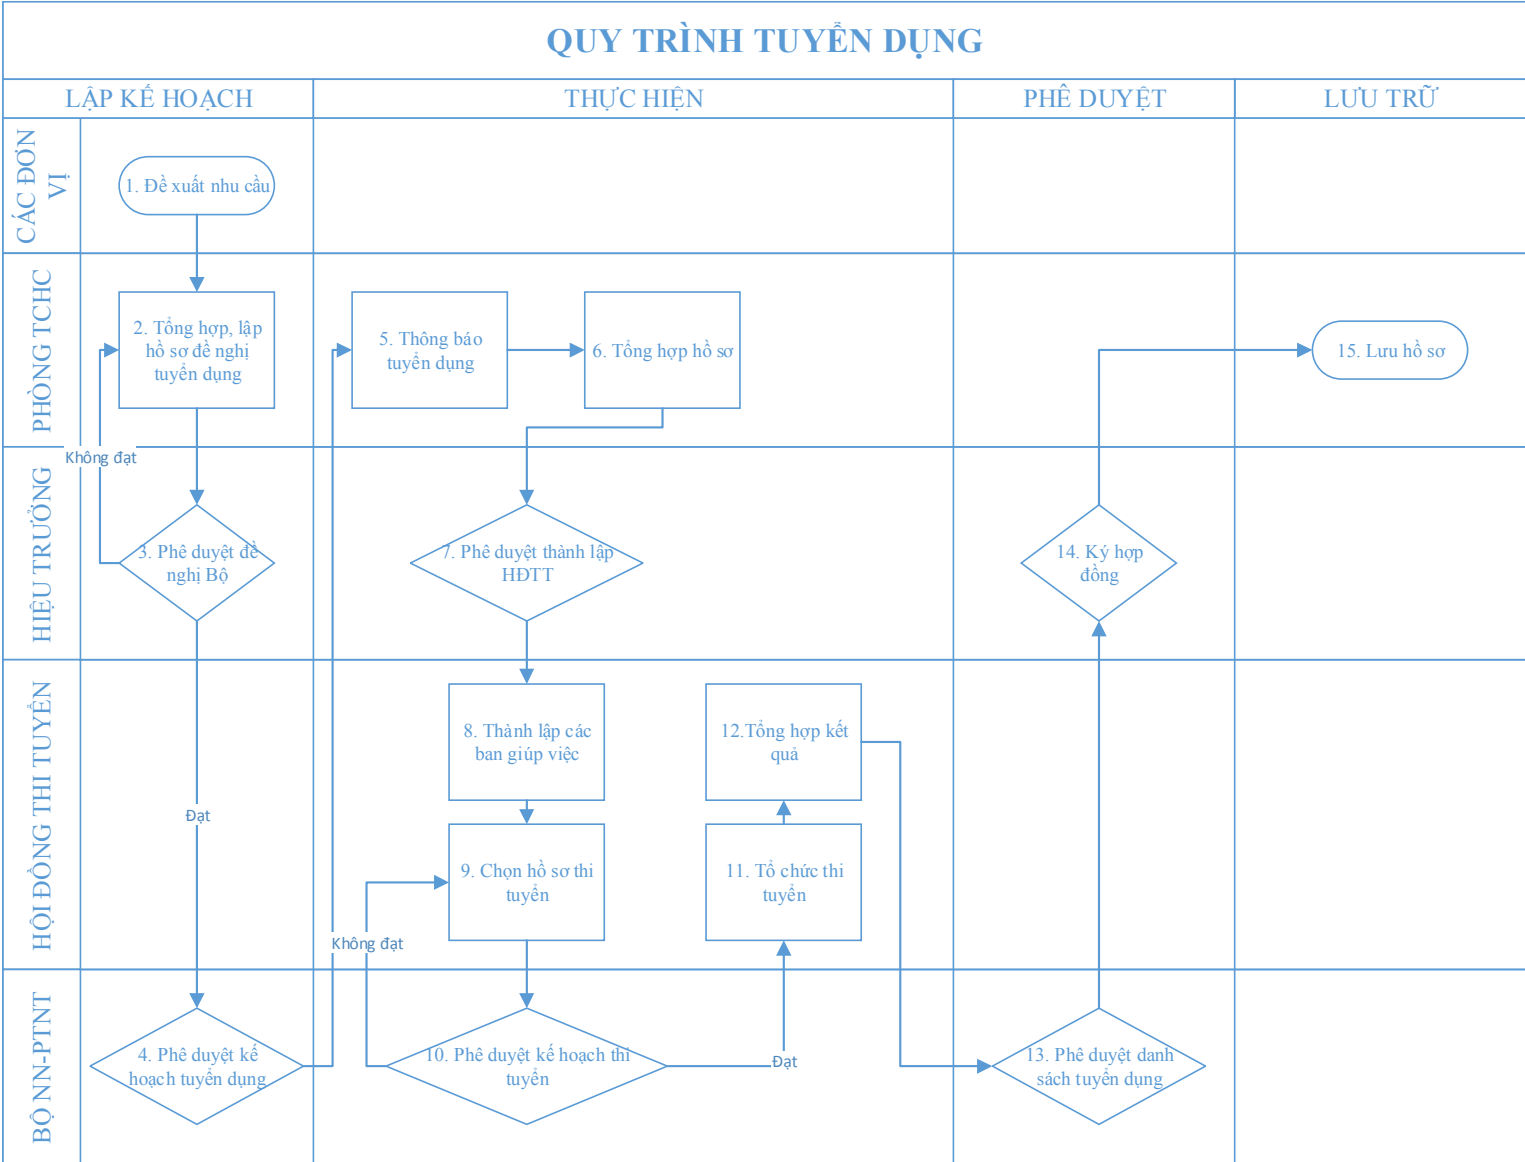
QUY TRÌNH TUYỂN DỤNG

LẬP KẾ HOẠCH

THỰC HIỆN

PHÊ DUYỆT

LƯU TRỮ

CÁC ĐƠN VỊ

PHÒNG TCHC

HIỆU TRƯỞNG

HỘI ĐỒNG THI TUYỂN

BỘ NN-PTNT

1. Đề xuất nhu cầu

2. Tổng hợp, lập hồ sơ đề nghị tuyển dụng

Không đạt

3. Phê duyệt đề nghị Bộ

Đạt

4. Phê duyệt kế hoạch tuyển dụng

5. Thông báo tuyển dụng

6. Tổng hợp hồ sơ

7. Phê duyệt thành lập HĐTT

8. Thành lập các ban giúp việc

9. Chọn hồ sơ thi tuyển

Không đạt

10. Phê duyệt kế hoạch thi tuyển

Đạt

11. Tổ chức thi tuyển

12.Tổng hợp kết quả

13. Phê duyệt danh sách tuyển dụng

14. Ký hợp đồng

15. Lưu hồ sơ